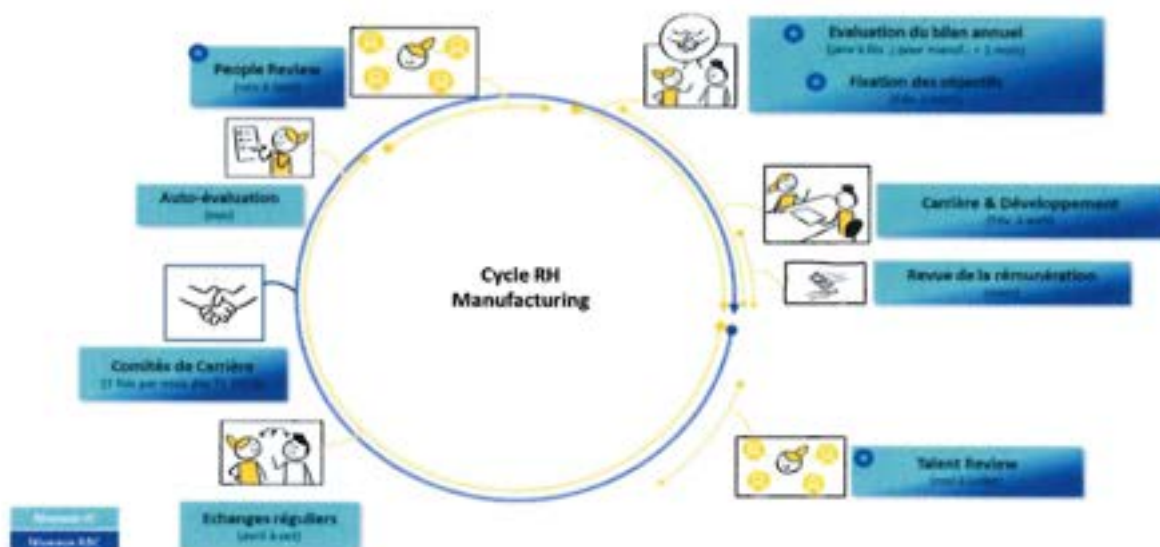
People Review
(nov à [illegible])

Evaluation du bilan annuel
(janv à fév. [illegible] + 1 mois)

Fixation des objectifs
([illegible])

Auto-évaluation
([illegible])

Carrière & Développement
([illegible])

Cycle RH
Manufacturing

Revue de la rémunération
([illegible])

Comités de Carrière
([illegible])

Talent Review
([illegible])

Echanges réguliers
(avril à oct)

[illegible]
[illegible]